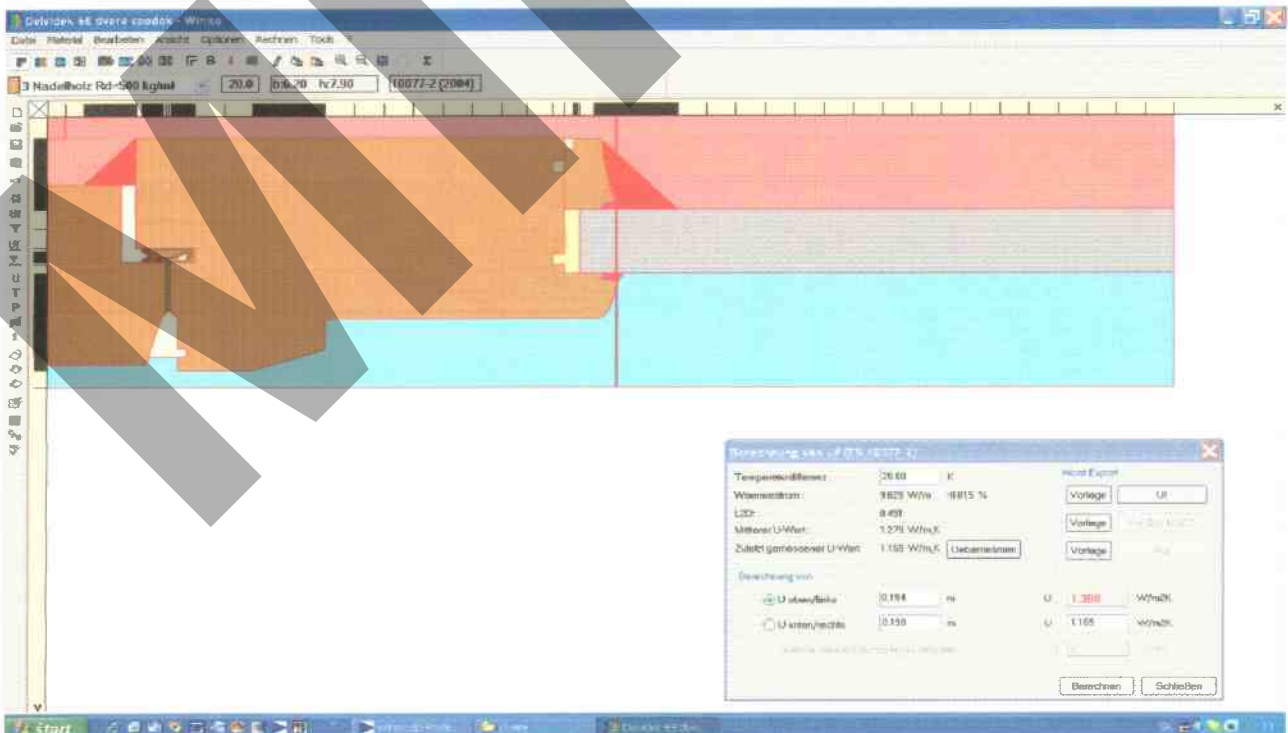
Delvidex 66 övere spodok - Winiso

Datei Material Bearbeiten Ansicht Optionen Rechnen Tools

3 Nadelholz Rd=500 kg/m³ 20.0 b:6.20 h:7.90 10077-2 (2004)

Berechnung von Uf (EN 10077-2)

Temperaturdifferenz: 20.00 K
Waermestrom: 9.825 W/m 99.815 %
L2D: 0.491
Mittlerer U-Wert: 1.279 W/m²K
Zuletzt gemessener U-Wert: 1.168 W/m²K Uebernehmen

Word Export
Vorlage Uf
Vorlage
Vorlage

Berechnung von
U oben/links 0.194 m U 1.388 W/m²K
U unten/rechts 0.150 m U 1.168 W/m²K

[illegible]

Berechnen Schließen

start